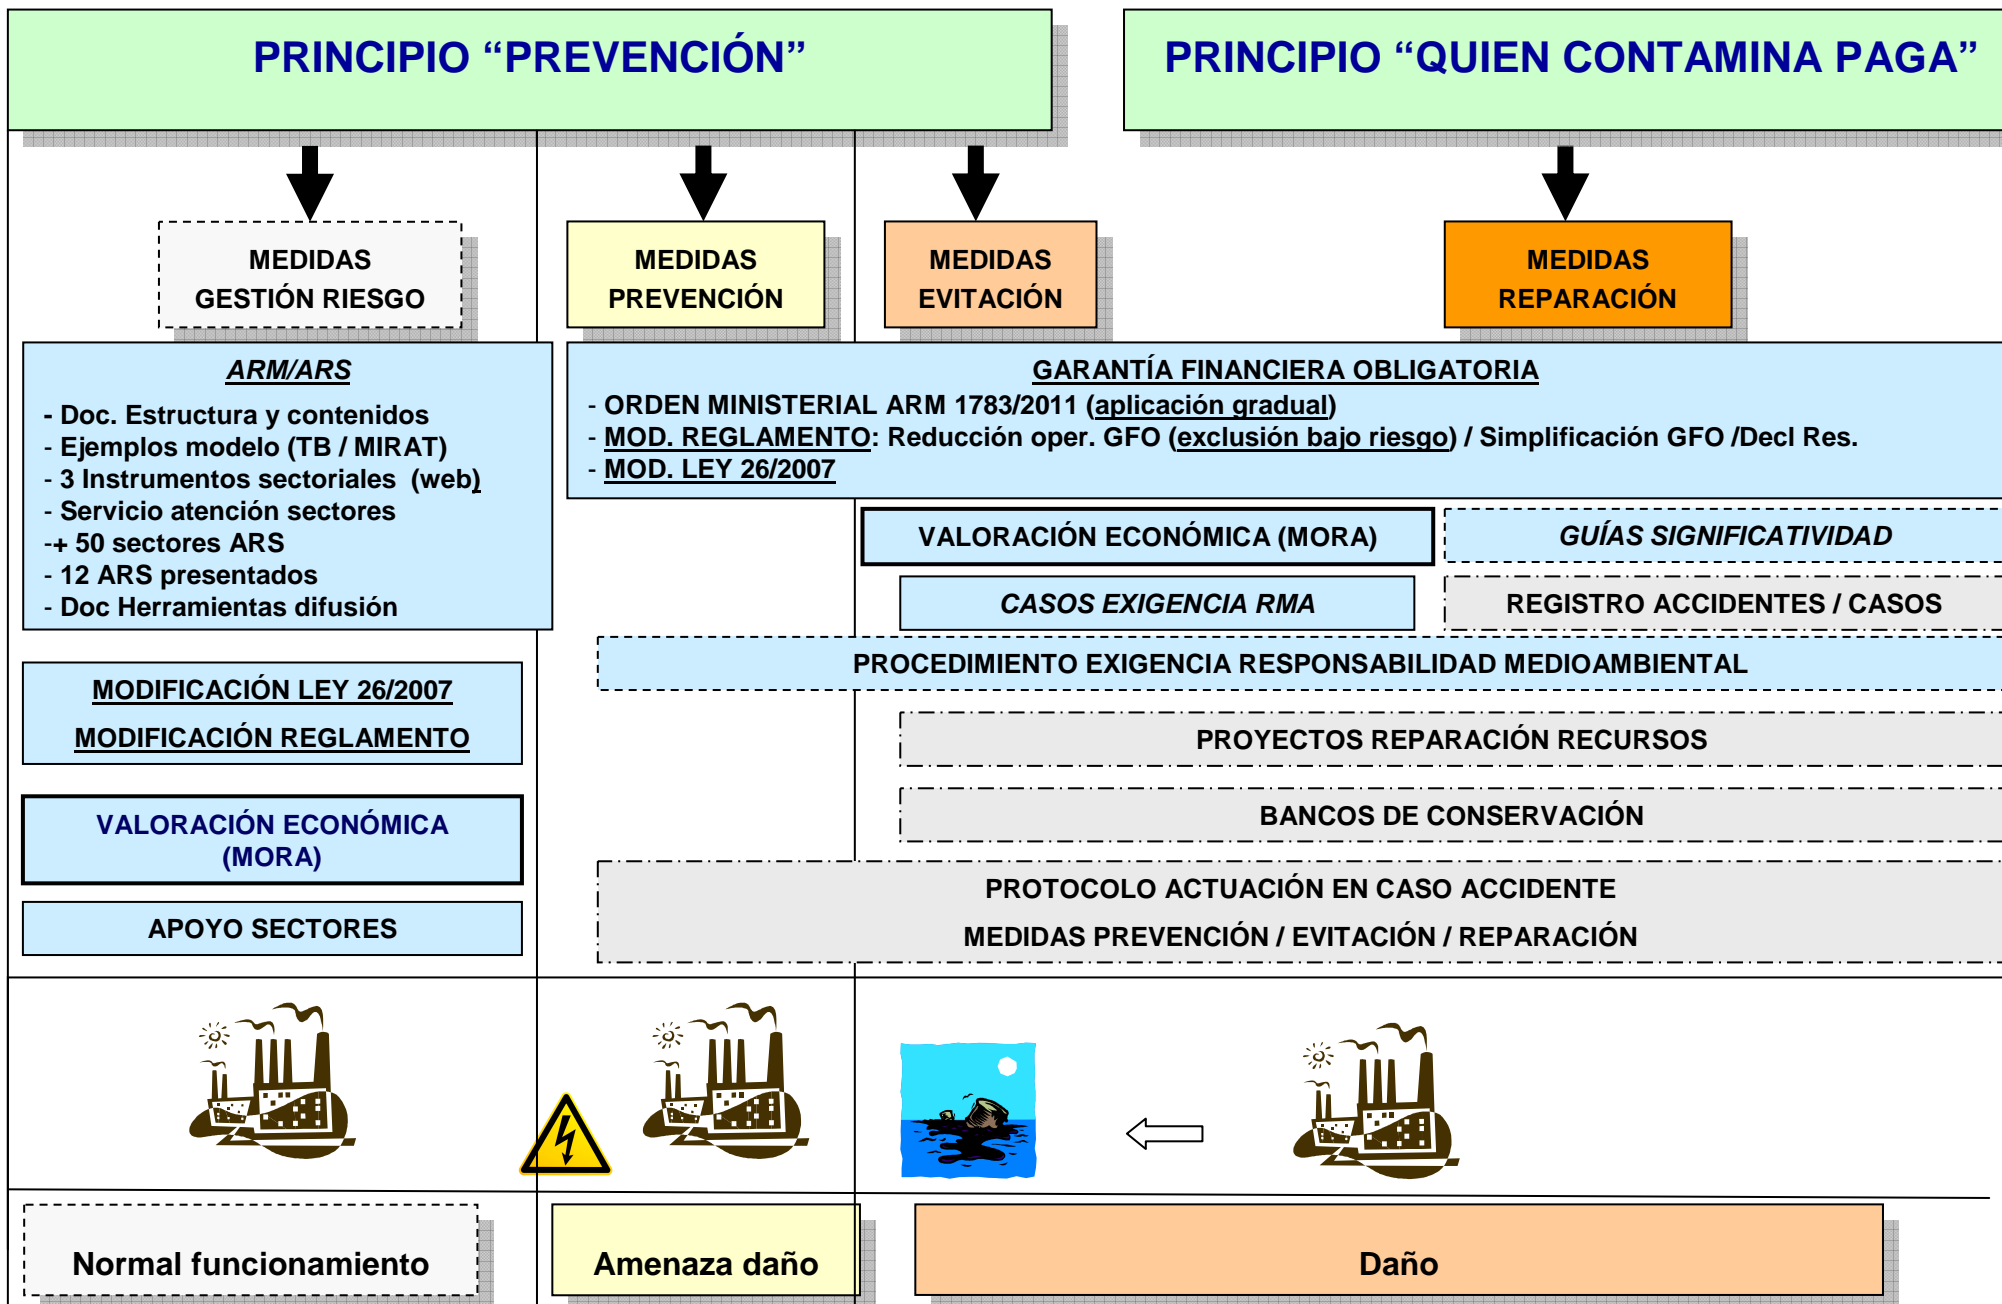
PRINCIPIO “PREVENCIÓN”

PRINCIPIO “QUIEN CONTAMINA PAGA”

MEDIDAS GESTIÓN RIESGO

MEDIDAS PREVENCIÓN

MEDIDAS EVITACIÓN

MEDIDAS REPARACIÓN

ARM/ARS
- Doc. Estructura y contenidos
- Ejemplos modelo (TB / MIRAT)
- 3 Instrumentos sectoriales (web)
- Servicio atención sectores
-+ 50 sectores ARS
- 12 ARS presentados
- Doc Herramientas difusión

GARANTÍA FINANCIERA OBLIGATORIA
- ORDEN MINISTERIAL ARM 1783/2011 (aplicación gradual)
- MOD. REGLAMENTO: Reducción oper. GFO (exclusión bajo riesgo) / Simplificación GFO /Decl Res.
- MOD. LEY 26/2007

VALORACIÓN ECONÓMICA (MORA)

GUÍAS SIGNIFICATIVIDAD

CASOS EXIGENCIA RMA

REGISTRO ACCIDENTES / CASOS

MODIFICACIÓN LEY 26/2007
MODIFICACIÓN REGLAMENTO

PROCEDIMIENTO EXIGENCIA RESPONSABILIDAD MEDIOAMBIENTAL

PROYECTOS REPARACIÓN RECURSOS

VALORACIÓN ECONÓMICA (MORA)

BANCOS DE CONSERVACIÓN

PROTOCOLO ACTUACIÓN EN CASO ACCIDENTE
MEDIDAS PREVENCIÓN / EVITACIÓN / REPARACIÓN

APOYO SECTORES

Normal funcionamiento

Amenaza daño

Daño